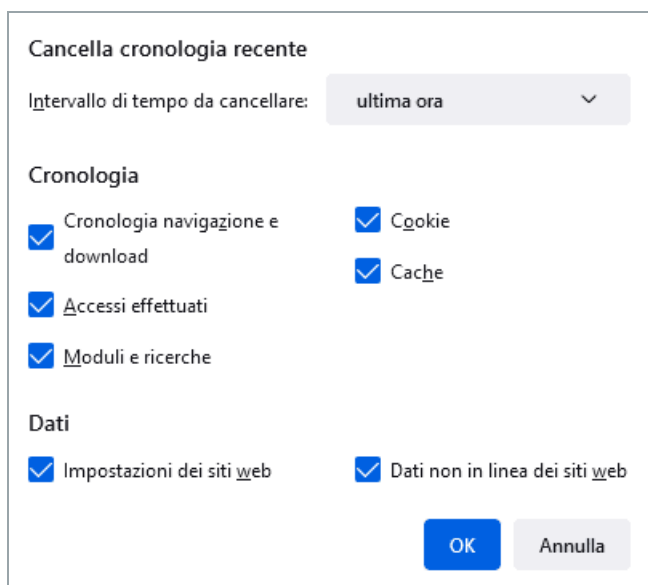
Cancella cronologia recente

Intervallo di tempo da cancellare: ultima ora

Cronologia

Cronologia navigazione e download

Cookie

Cache

Accessi effettuati

Moduli e ricerche

Dati

Impostazioni dei siti web

Dati non in linea dei siti web

OK

Annulla